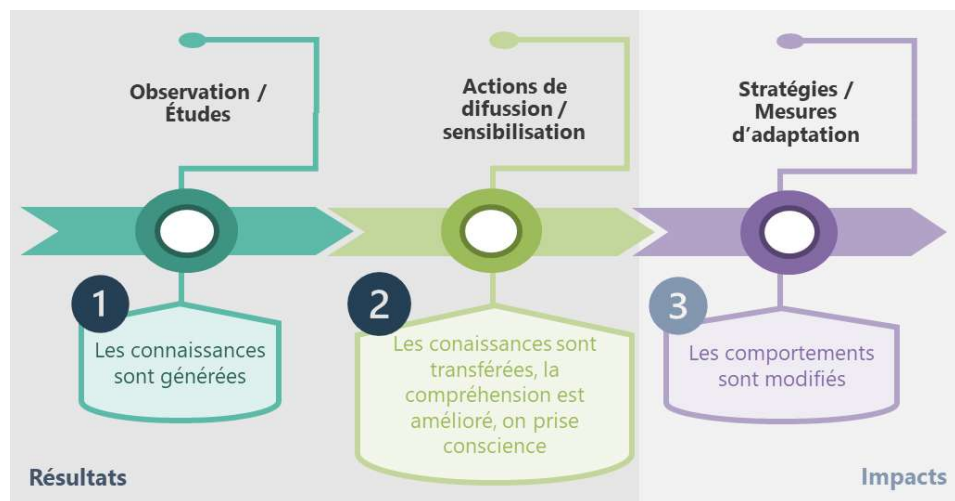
Observation / Études

Actions de difusion / sensibilisation

Stratégies / Mesures d'adaptation

1

Les connaissances sont générées

2

Les conaissances sont transférées, la compréhension est amélioré, on prise conscience

3

Les comportements sont modifiés

Résultats

Impacts